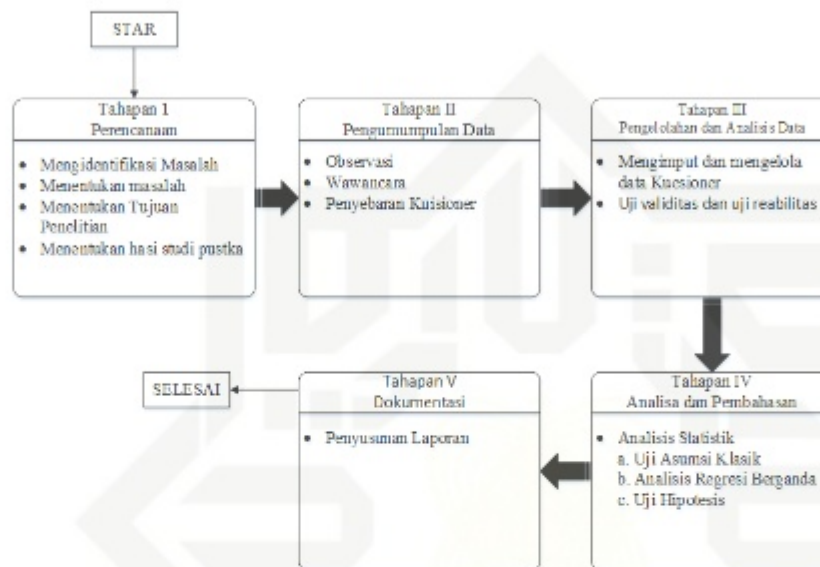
STAR

Tahapan 1
Perencanaan

- Mengidentifikasi Masalah
- Menentukan masalah
- Menentukan Tujuan Penelitian
- Menentukan hasi studi pustka

Tahapan II
Pengumpulan Data

- Observasi
- Wawancara
- Penyebaran Kuisioner

Tahapan III
Pengelolahan dan Analisis Data

- Menginput dan mengelola data Kuesioner
- Uji validitas dan uji reabilitas

Tahapan IV
Analisa dan Pembahasan

- Analisis Statistik
a. Uji Asumsi Klasik
b. Analisis Regresi Berganda
c. Uji Hipotesis

Tahapan V
Dokumentasi

- Penyusunan Laporan

SELESAI